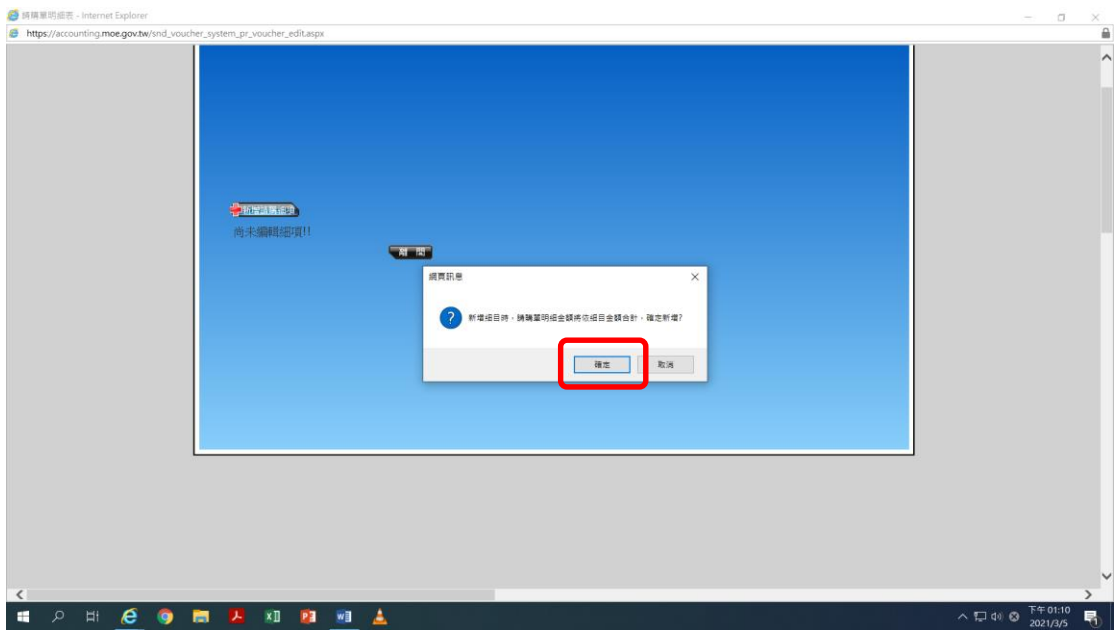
請購單明細表 - Internet Explorer

https://accounting.moe.gov.tw/snd_voucher_system_pr_voucher_edit.aspx

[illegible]

尚未編輯細項!!

離 開

網頁訊息

新增細目時，請購單明細金額將依細目金額合計，確定新增?

確定

取消

下午 01:10
2021/3/5